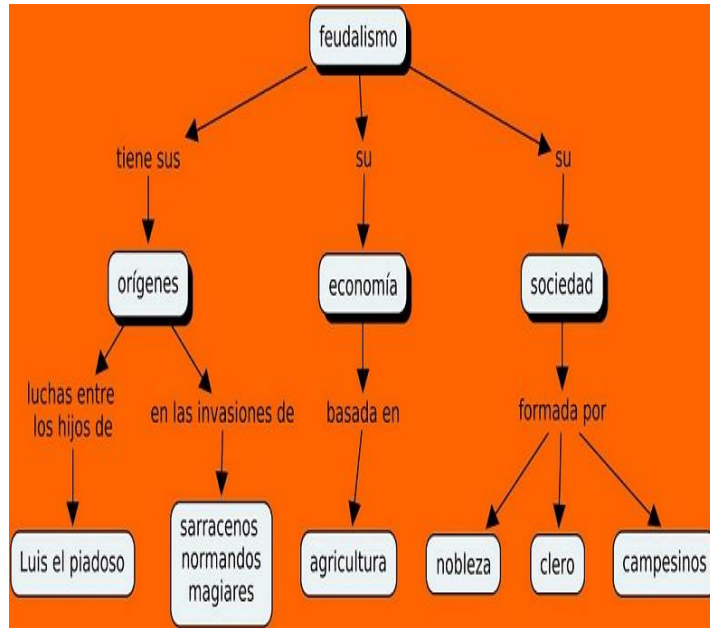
feudalismo

tiene sus

orígenes

luchas entre los hijos de

Luis el piadoso

en las invasiones de

sarracenos
normandos
magiares

su

economía

basada en

agricultura

su

sociedad

formada por

nobleza

clero

campesinos